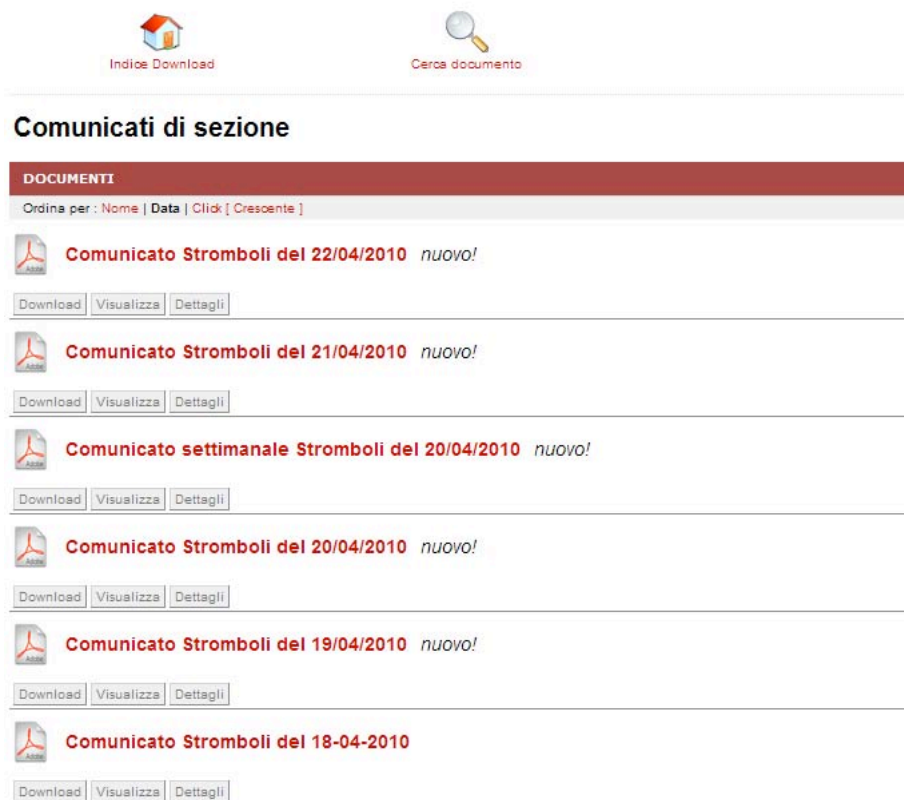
Indice Download

Cerca documento

Comunicati di sezione

DOCUMENTI

Ordina per : Nome | Data | Click [ Crescente ]

Comunicato Stromboli del 22/04/2010 nuovo!

Download Visualizza Dettagli

Comunicato Stromboli del 21/04/2010 nuovo!

Download Visualizza Dettagli

Comunicato settimanale Stromboli del 20/04/2010 nuovo!

Download Visualizza Dettagli

Comunicato Stromboli del 20/04/2010 nuovo!

Download Visualizza Dettagli

Comunicato Stromboli del 19/04/2010 nuovo!

Download Visualizza Dettagli

Comunicato Stromboli del 18-04-2010

Download Visualizza Dettagli